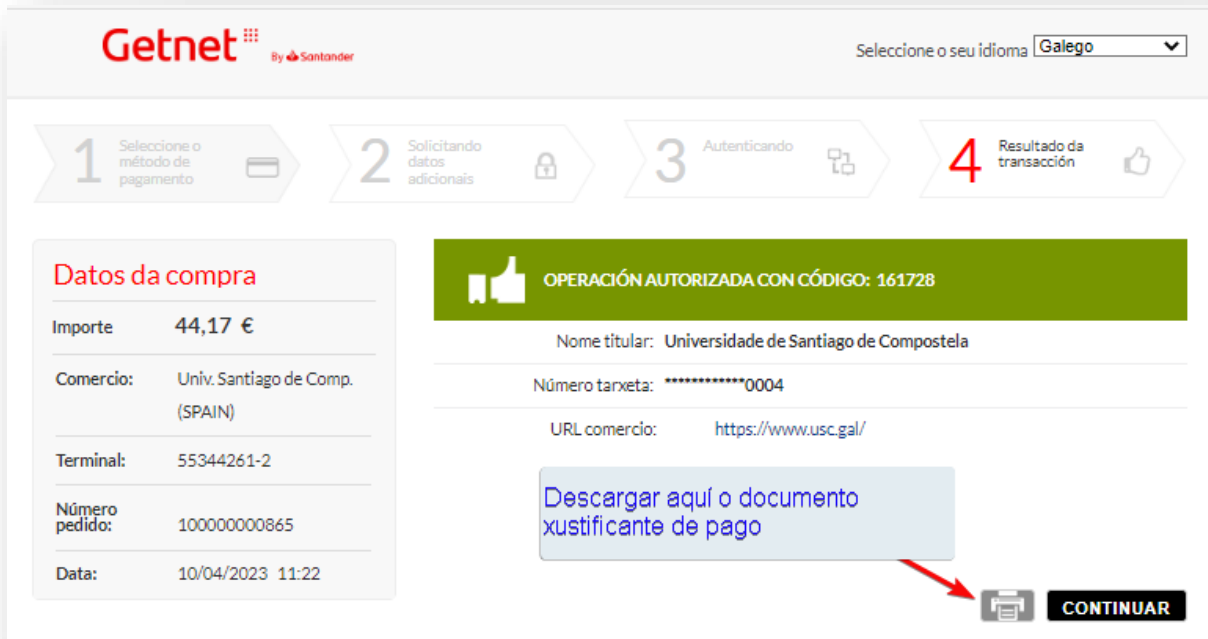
Getnet By Santander

Seleccione o seu idioma Galego

1 Seleccione o método de pagamento

2 Solicitando datos adicionais

3 Autenticando

4 Resultado da transacción

Datos da compra

| Importe | 44,17 € |
|---|---|
| Comercio: | Univ. Santiago de Comp. (SPAIN) |
| Terminal: | 55344261-2 |
| Número pedido: | 100000000865 |
| Data: | 10/04/2023 11:22 |

OPERACIÓN AUTORIZADA CON CÓDIGO: 161728

Nome titular: Universidade de Santiago de Compostela

Número tarxeta: ************0004

URL comercio: https://www.usc.gal/

Descargar aquí o documento xustificante de pago

CONTINUAR